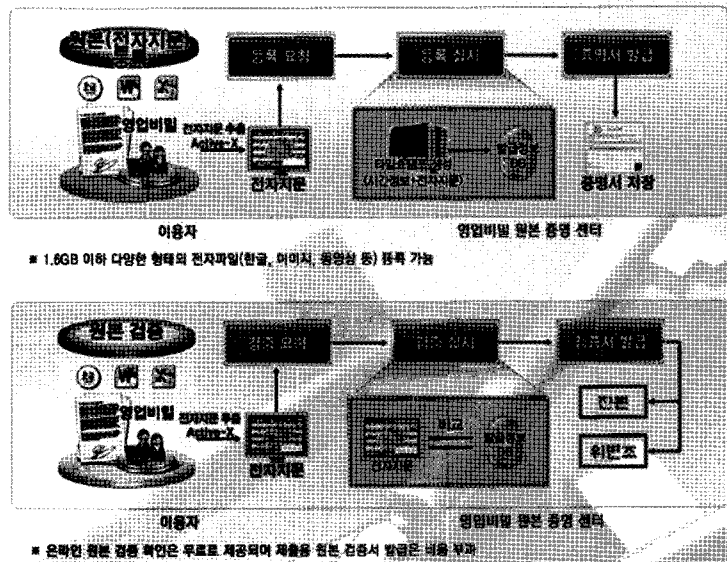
원본(전자지문)

영업비밀

전자지문 추출 Active-X

전자지문

등록 요청

등록 심사

타임스탬프 생성 (시간정보+전자지문)

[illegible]

증명서 발급

증명서 저장

이용자

영업비밀 원본 증명 센터

※ 1.6GB 이하 다양한 형태의 전자파일(한글, 이미지, 동영상 등) 등록 가능

원본 검증

영업비밀

전자지문 추출 Active-X

전자지문

검증 요청

검증 심사

전자지문

비교

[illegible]

검증서 발급

진본

위변조

이용자

영업비밀 원본 증명 센터

※ 온라인 원본 검증 확인은 무료로 제공되며 제출용 원본 검증서 발급은 비용 부과